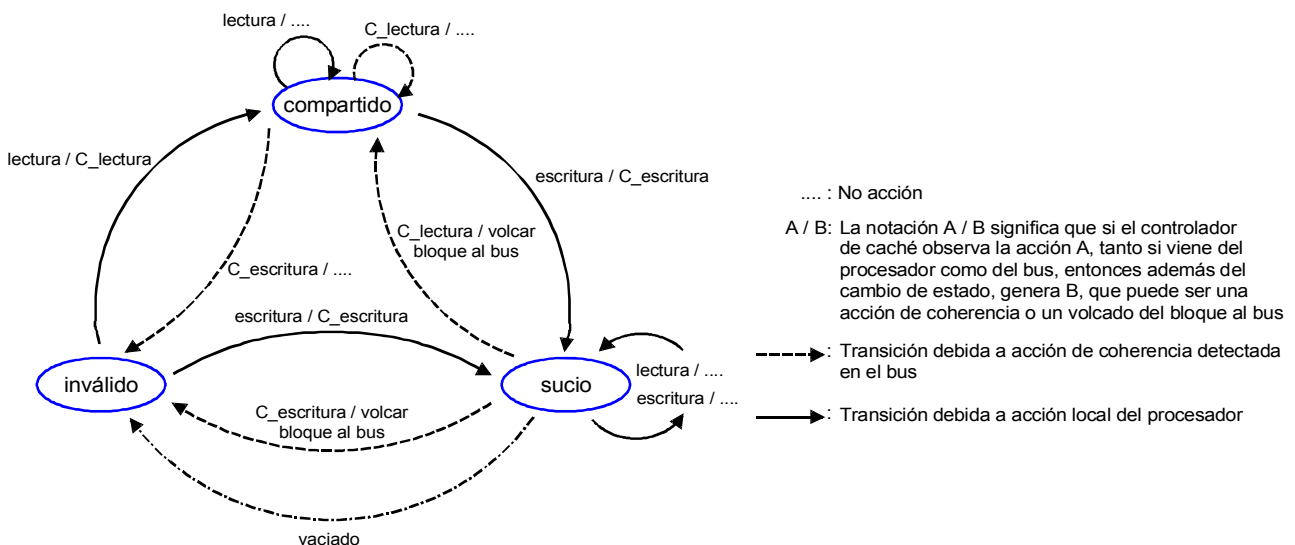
lectura / ....

C_lectura / ....

compartido

lectura / C_lectura

escritura / C_escritura

C_lectura / volcar bloque al bus

C_escritura / ....

escritura / C_escritura

inválido

sucio

lectura / ....

escritura / ....

C_escritura / volcar bloque al bus

vaciado

.... : No acción

A / B: La notación A / B significa que si el controlador de caché observa la acción A, tanto si viene del procesador como del bus, entonces además del cambio de estado, genera B, que puede ser una acción de coherencia o un volcado del bloque al bus

: Transición debida a acción de coherencia detectada en el bus

: Transición debida a acción local del procesador